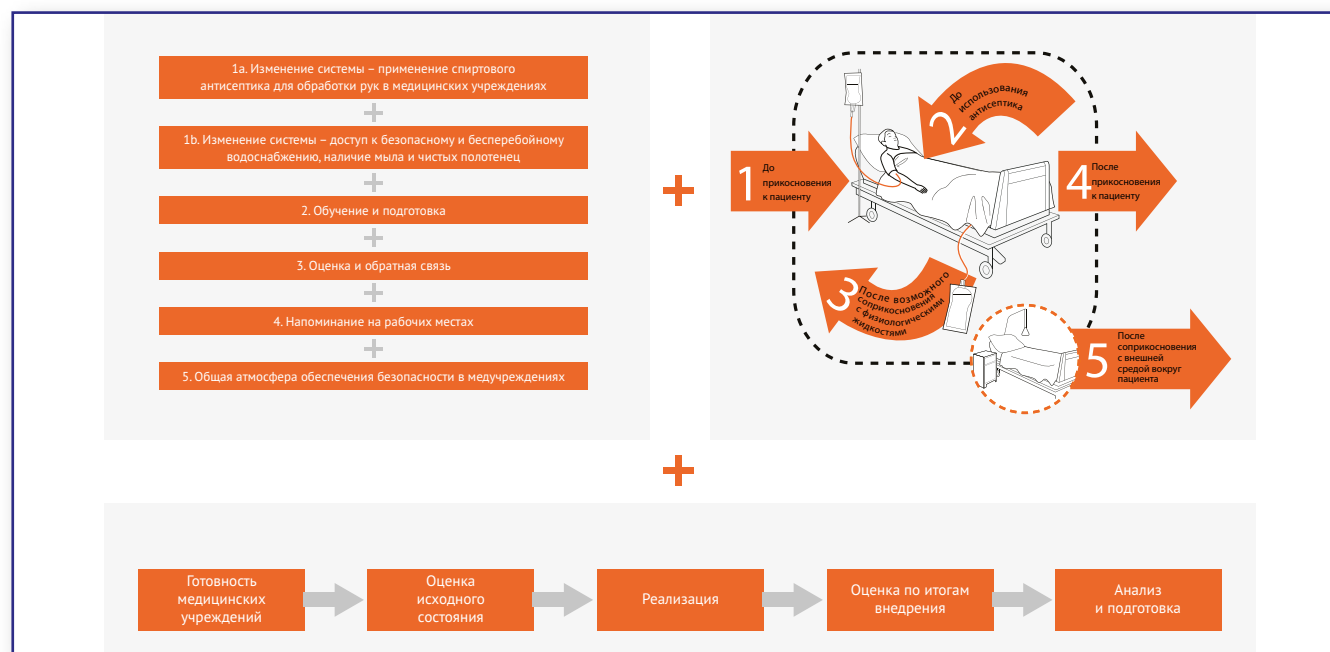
1a. Изменение системы – применение спиртового антисептика для обработки рук в медицинских учреждениях

+

1b. Изменение системы – доступ к безопасному и бесперебойному водоснабжению, наличие мыла и чистых полотенец

+

2. Обучение и подготовка

+

3. Оценка и обратная связь

+

4. Напоминание на рабочих местах

+

5. Общая атмосфера обеспечения безопасности в медучреждениях

+

1 До прикосновения к пациенту

2 До использования антисептика

3 После возможного соприкосновения с физиологическими жидкостями

4 После прикосновения к пациенту

5 После соприкосновения с внешней средой вокруг пациента

+

Готовность медицинских учреждений

Оценка исходного состояния

Реализация

Оценка по итогам внедрения

Анализ и подготовка